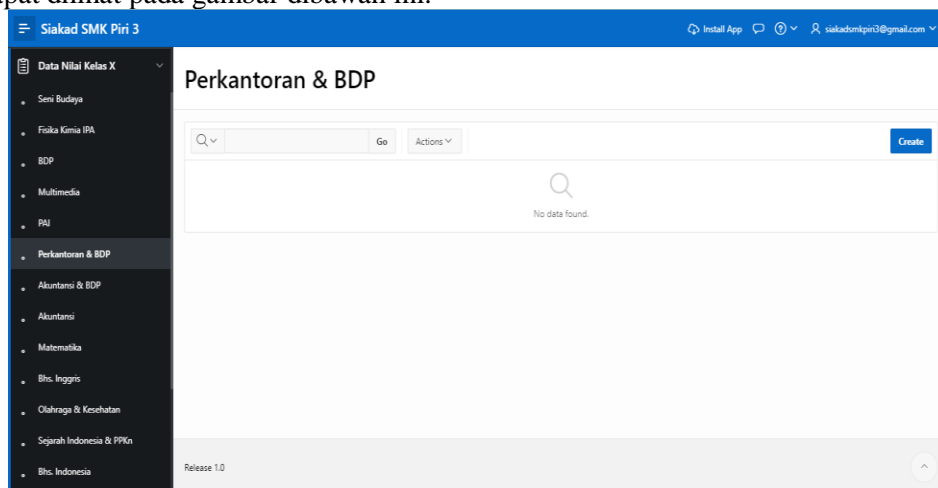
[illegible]pat dilihat pada gambar dibawah ini.

Siakad SMK Piri 3

Install App

siakadsmkpiri3@gmail.com

Data Nilai Kelas X

Seni Budaya

Fisika Kimia IPA

BDP

Multimedia

PAI

Perkantoran & BDP

Akuntansi & BDP

Akuntansi

Matematika

Bhs. Inggris

Olahraga & Kesehatan

Sejarah Indonesia & PPKn

Bhs. Indonesia

Perkantoran & BDP

Go

Actions

Create

No data found.

Release 1.0